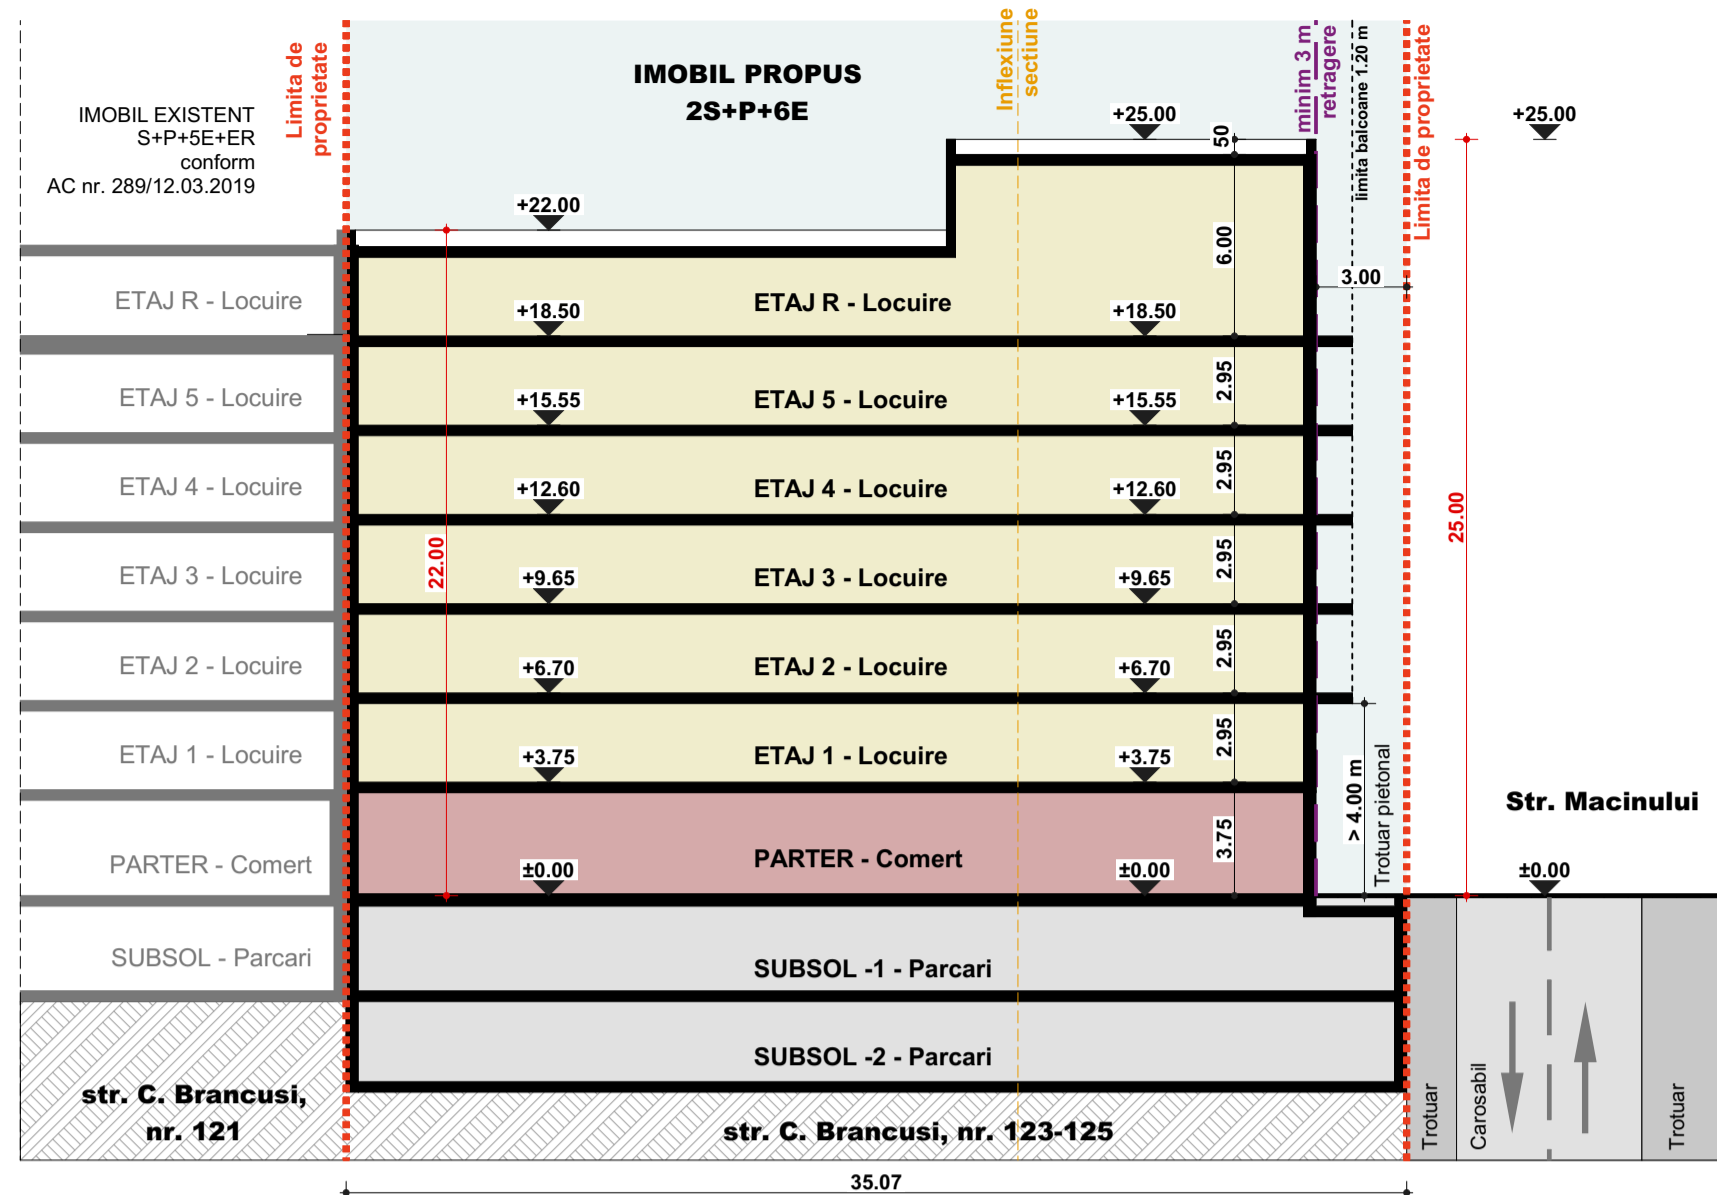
IMOBIL EXISTENT
S+P+5E+ER
conform
AC nr. 289/12.03.2019

Limita de proprietate

IMOBIL PROPUS
2S+P+6E

Inflexiune sectiune

minim 3 m retragere

limita balcoane 1.20 m

Limita de proprietate

+25.00

+25.00

+22.00

50

6.00

3.00

ETAJ R - Locuire

ETAJ R - Locuire

+18.50

+18.50

ETAJ 5 - Locuire

ETAJ 5 - Locuire

+15.55

+15.55

2.95

ETAJ 4 - Locuire

ETAJ 4 - Locuire

+12.60

+12.60

2.95

ETAJ 3 - Locuire

22.00

ETAJ 3 - Locuire

+9.65

+9.65

2.95

25.00

ETAJ 2 - Locuire

ETAJ 2 - Locuire

+6.70

+6.70

2.95

ETAJ 1 - Locuire

ETAJ 1 - Locuire

+3.75

+3.75

2.95

> 4.00 m

Trotuar pietonal

Str. Macinului

PARTER - Comert

PARTER - Comert

3.75

±0.00

±0.00

±0.00

SUBSOL - Parcari

SUBSOL -1 - Parcari

SUBSOL -2 - Parcari

str. C. Brancusi, nr. 121

str. C. Brancusi, nr. 123-125

Trotuar

Carosabil

Trotuar

35.07